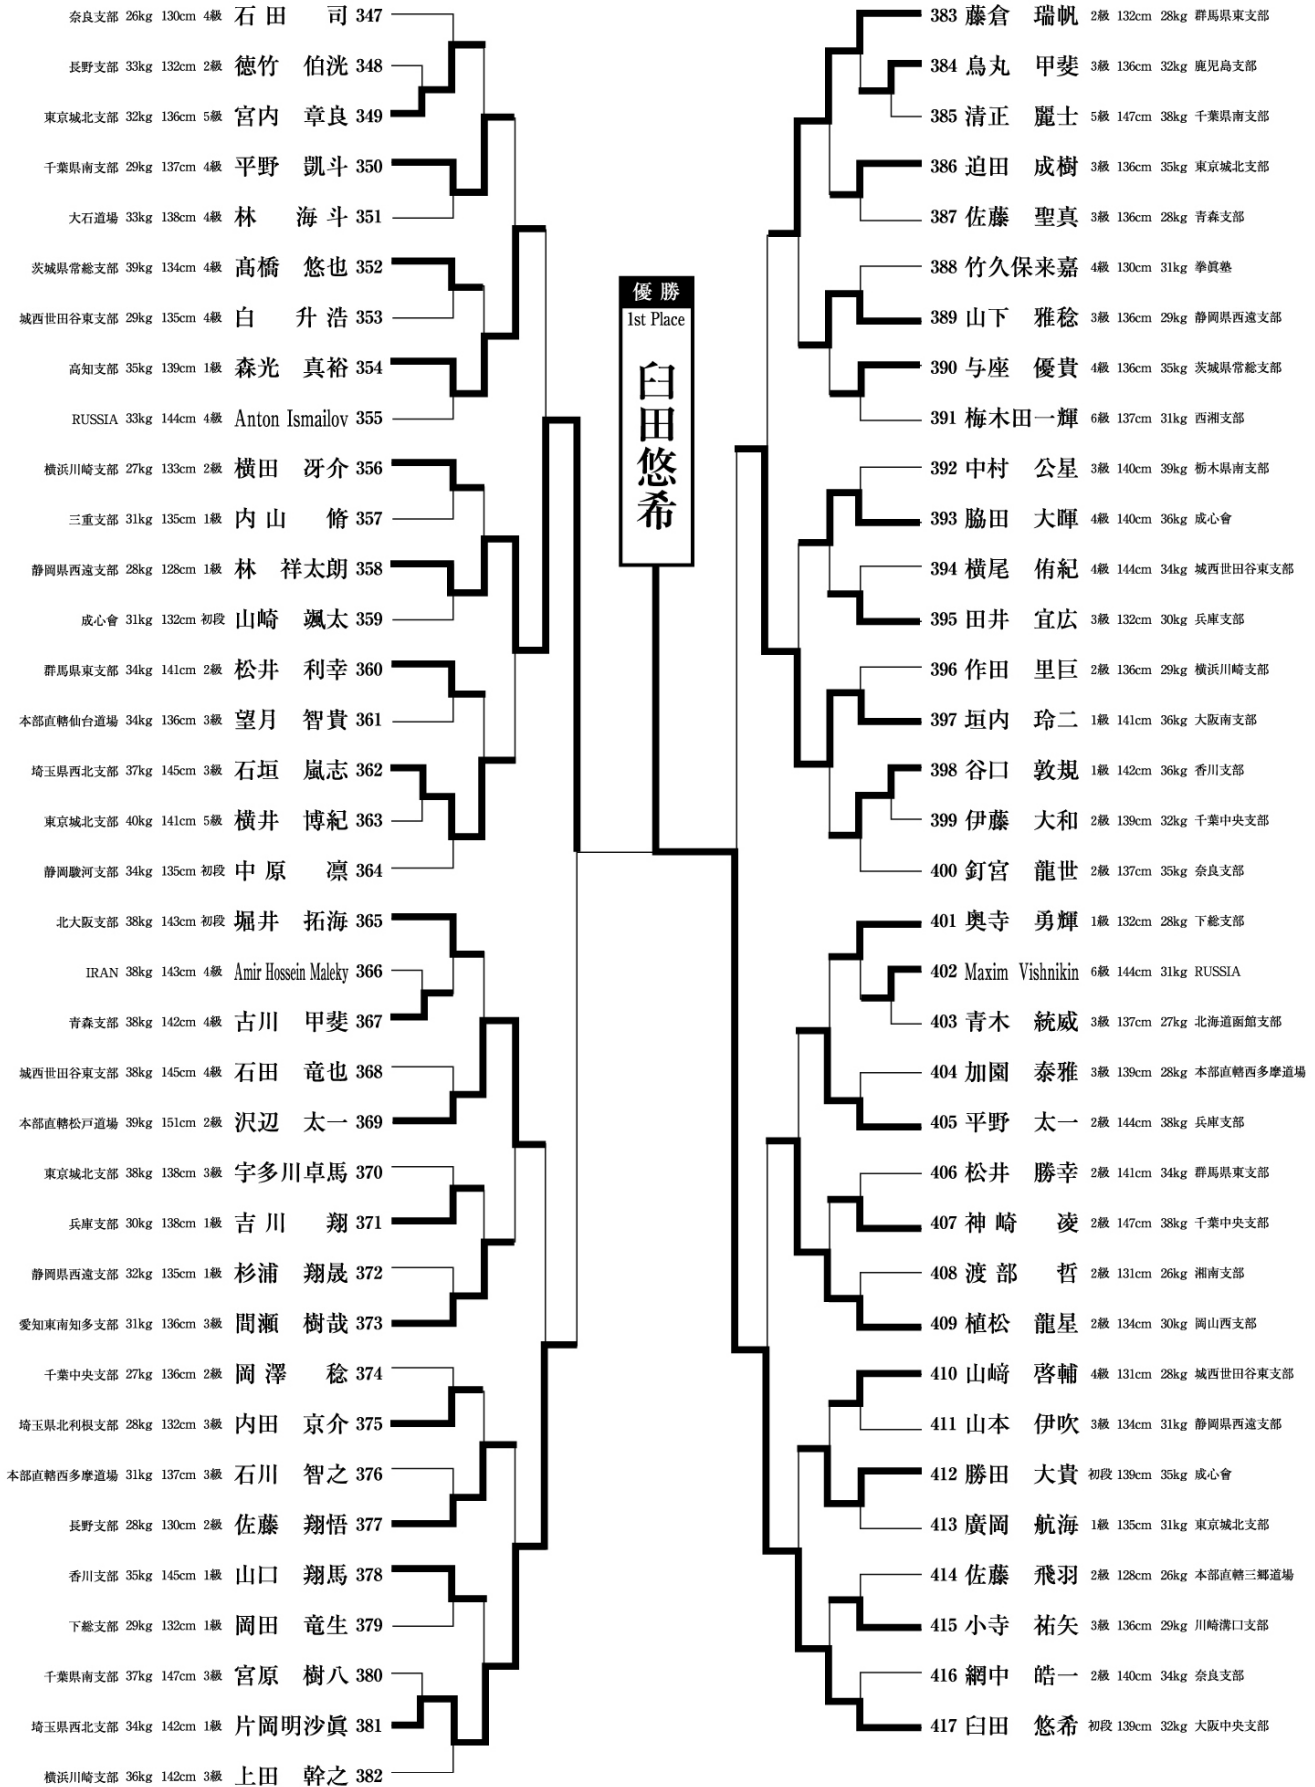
奈良支部 26kg 130cm 4級 石田 司 347
長野支部 33kg 132cm 2級 徳竹 伯洸 348
東京城北支部 32kg 136cm 5級 宮内 章良 349
千葉県南支部 29kg 137cm 4級 平野 凱斗 350
大石道場 33kg 138cm 4級 林 海斗 351
茨城県常総支部 39kg 134cm 4級 高橋 悠也 352
城西世田谷東支部 29kg 135cm 4級 白 升浩 353
高知支部 35kg 139cm 1級 森光 真裕 354
RUSSIA 33kg 144cm 4級 Anton Ismailov 355
横浜川崎支部 27kg 133cm 2級 横田 冴介 356
三重支部 31kg 135cm 1級 内山 脩 357
静岡県西遠支部 28kg 128cm 1級 林 祥太朗 358
成心會 31kg 132cm 初段 山崎 颯太 359
群馬県東支部 34kg 141cm 2級 松井 利幸 360
本部直轄仙台道場 34kg 136cm 3級 望月 智貴 361
埼玉県西北支部 37kg 145cm 3級 石垣 嵐志 362
東京城北支部 40kg 141cm 5級 横井 博紀 363
静岡駿河支部 34kg 135cm 初段 中原 凛 364
北大阪支部 38kg 143cm 初段 堀井 拓海 365
IRAN 38kg 143cm 4級 Amir Hossein Maleky 366
青森支部 38kg 142cm 4級 古川 甲斐 367
城西世田谷東支部 38kg 145cm 4級 石田 竜也 368
本部直轄松戸道場 39kg 151cm 2級 沢辺 太一 369
東京城北支部 38kg 138cm 3級 宇多川卓馬 370
兵庫支部 30kg 138cm 1級 吉川 翔 371
静岡県西遠支部 32kg 135cm 1級 杉浦 翔晟 372
愛知東南知多支部 31kg 136cm 3級 間瀬 樹哉 373
千葉中央支部 27kg 136cm 2級 岡澤 稔 374
埼玉県北利根支部 28kg 132cm 3級 内田 京介 375
本部直轄西多摩道場 31kg 137cm 3級 石川 智之 376
長野支部 28kg 130cm 2級 佐藤 翔悟 377
香川支部 35kg 145cm 1級 山口 翔馬 378
下総支部 29kg 132cm 1級 岡田 竜生 379
千葉県南支部 37kg 147cm 3級 宮原 樹八 380
埼玉県西北支部 34kg 142cm 1級 片岡明沙眞 381
横浜川崎支部 36kg 142cm 3級 上田 幹之 382

優勝
1st Place
臼田悠希

383 藤倉 瑞帆 2級 132cm 28kg 群馬県東支部
384 鳥丸 甲斐 3級 136cm 32kg 鹿児島支部
385 清正 麗士 5級 147cm 38kg 千葉県南支部
386 迫田 成樹 3級 136cm 35kg 東京城北支部
387 佐藤 聖真 3級 136cm 28kg 青森支部
388 竹久保来嘉 4級 130cm 31kg 拳眞塾
389 山下 雅稔 3級 136cm 29kg 静岡県西遠支部
390 与座 優貴 4級 136cm 35kg 茨城県常総支部
391 梅木田一輝 6級 137cm 31kg 西湘支部
392 中村 公星 3級 140cm 39kg 栃木県南支部
393 脇田 大暉 4級 140cm 36kg 成心會
394 横尾 侑紀 4級 144cm 34kg 城西世田谷東支部
395 田井 宜広 3級 132cm 30kg 兵庫支部
396 作田 里巨 2級 136cm 29kg 横浜川崎支部
397 垣内 玲二 1級 141cm 36kg 大阪南支部
398 谷口 敦規 1級 142cm 36kg 香川支部
399 伊藤 大和 2級 139cm 32kg 千葉中央支部
400 釘宮 龍世 2級 137cm 35kg 奈良支部
401 奥寺 勇輝 1級 132cm 28kg 下総支部
402 Maxim Vishnikin 6級 144cm 31kg RUSSIA
403 青木 統威 3級 137cm 27kg 北海道函館支部
404 加園 泰雅 3級 139cm 28kg 本部直轄西多摩道場
405 平野 太一 2級 144cm 38kg 兵庫支部
406 松井 勝幸 2級 141cm 34kg 群馬県東支部
407 神崎 淩 2級 147cm 38kg 千葉中央支部
408 渡部 哲 2級 131cm 26kg 湘南支部
409 植松 龍星 2級 134cm 30kg 岡山西支部
410 山﨑 啓輔 4級 131cm 28kg 城西世田谷東支部
411 山本 伊吹 3級 134cm 31kg 静岡県西遠支部
412 勝田 大貴 初段 139cm 35kg 成心會
413 廣岡 航海 1級 135cm 31kg 東京城北支部
414 佐藤 飛羽 2級 128cm 26kg 本部直轄三郷道場
415 小寺 祐矢 3級 136cm 29kg 川崎溝口支部
416 網中 皓一 2級 140cm 34kg 奈良支部
417 臼田 悠希 初段 139cm 32kg 大阪中央支部